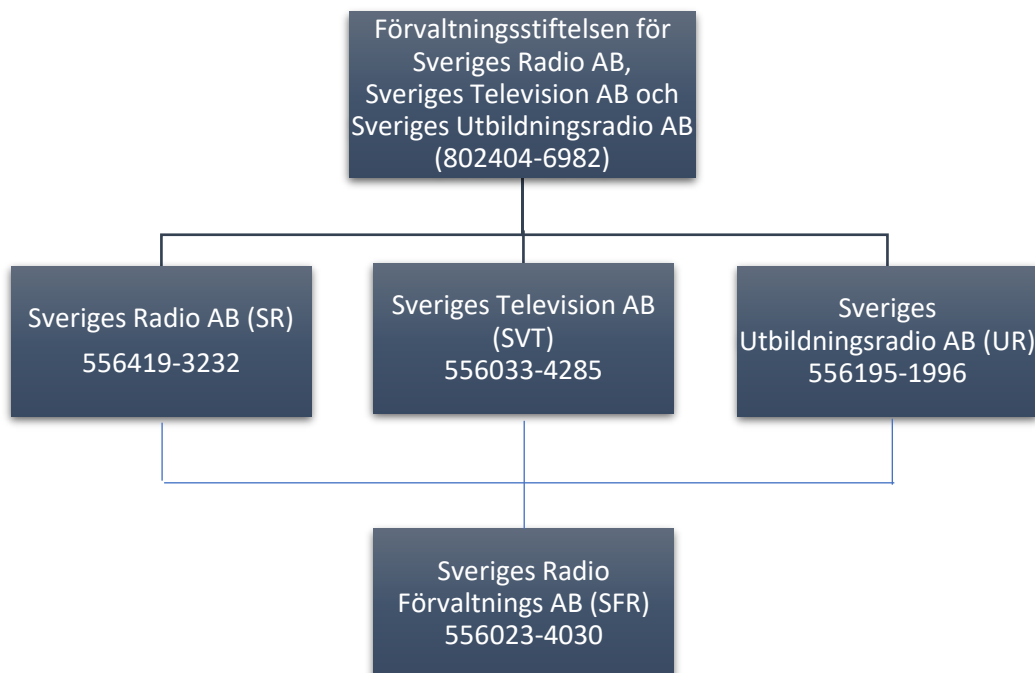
Förvaltningsstiftelsen för Sveriges Radio AB, Sveriges Television AB och Sveriges Utbildningsradio AB (802404-6982)

Sveriges Radio AB (SR)
556419-3232

Sveriges Television AB (SVT)
556033-4285

Sveriges Utbildningsradio AB (UR)
556195-1996

Sveriges Radio Förvaltnings AB (SFR)
556023-4030